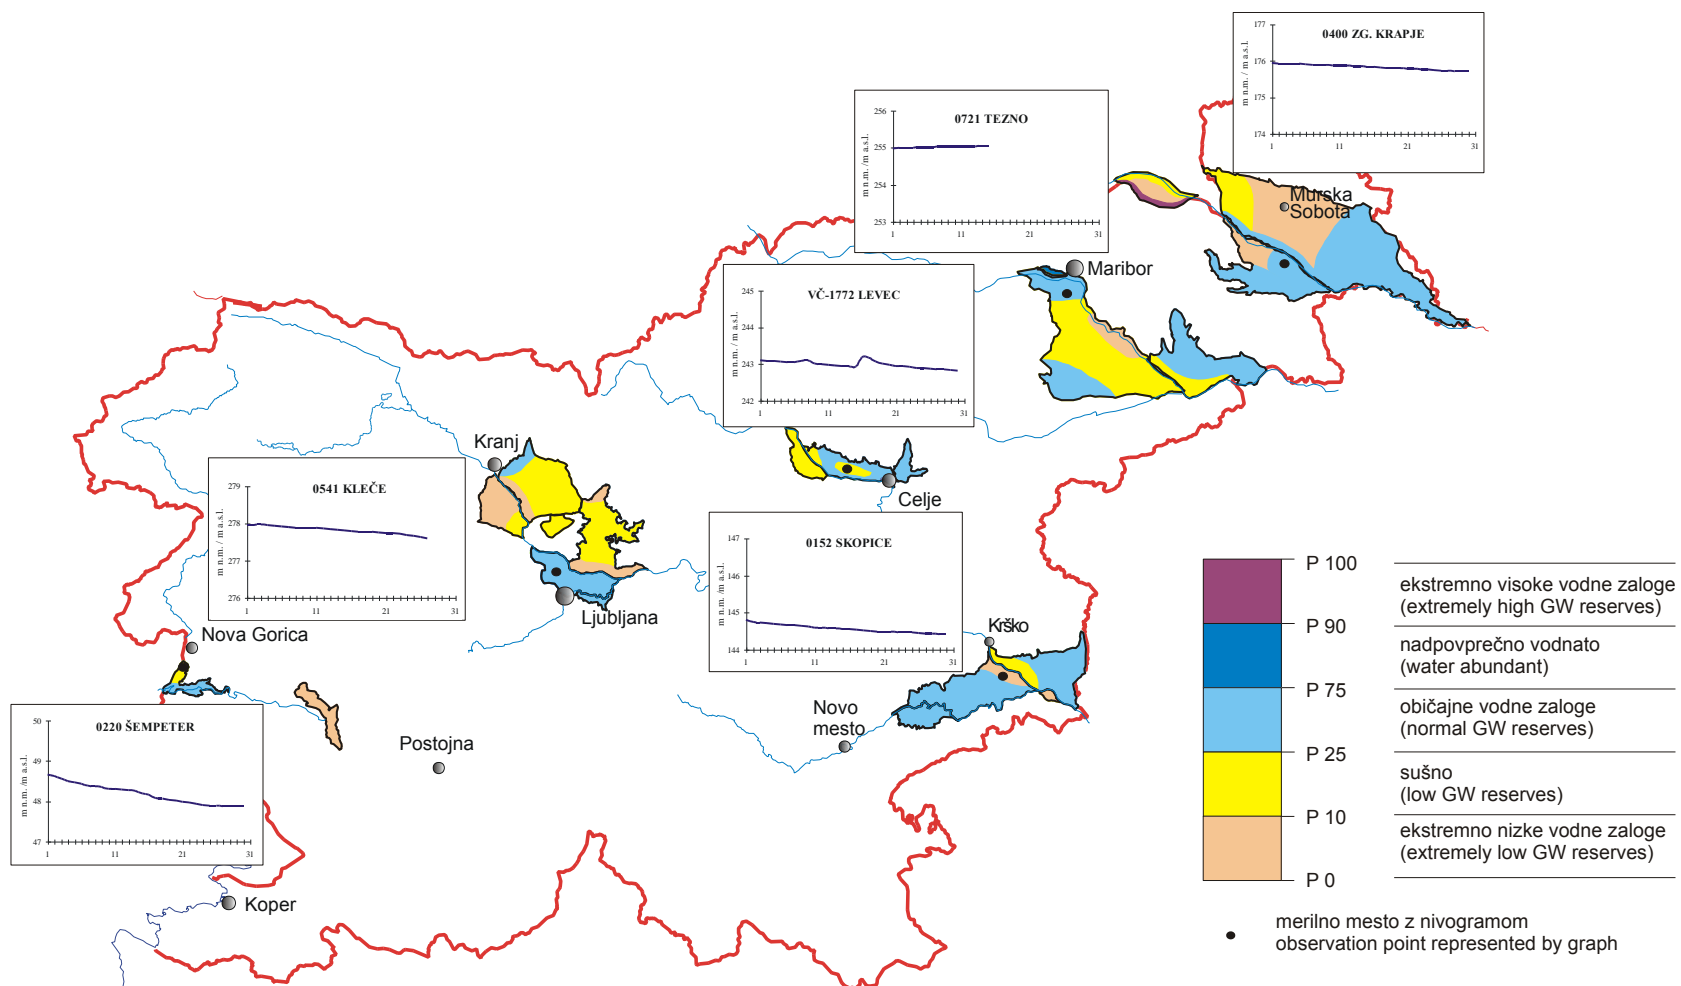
0400 ZG. KRAPJE
177
176
175
174
m n.m. / m a.s.l.
1
11
21
31

0721 TEZNO
256
255
254
253
m n.m. /m a.s.l.
1
11
21
31

Murska Sobota

Maribor

VČ-1772 LEVEC
245
244
243
242
m n.m. / m a.s.l.
1
11
21
31

Kranj

Celje

0541 KLEČE
279
278
277
276
m n.m. / m a.s.l.
1
11
21
31

0152 SKOPICE
147
146
145
144
m n.m. /m a.s.l.
1
11
21
31

Ljubljana

Nova Gorica

Krško

Novo mesto

0220 ŠEMPETER
50
49
48
47
m n.m. /m a.s.l.
1
11
21
31

Postojna

Koper

P 100
P 90
P 75
P 25
P 10
P 0

ekstremno visoke vodne zaloge
(extremely high GW reserves)

nadpovprečno vodnato
(water abundant)

običajne vodne zaloge
(normal GW reserves)

sušno
(low GW reserves)

ekstremno nizke vodne zaloge
(extremely low GW reserves)

merilno mesto z nivogramom
observation point represented by graph